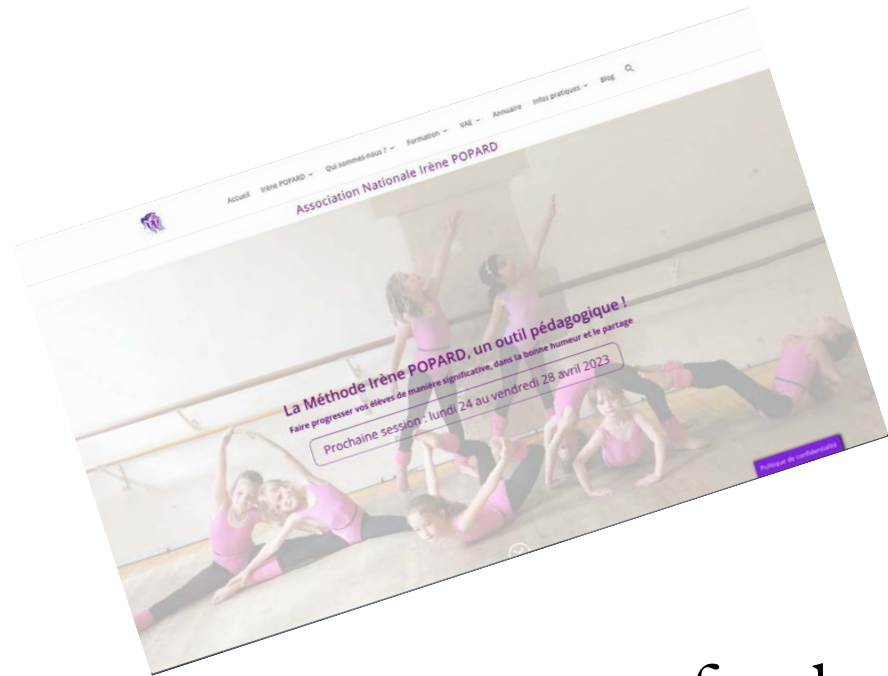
Accueil Irène POPARD ⌄ Qui sommes-nous ? ⌄ Formation ⌄ VAE ⌄ Annuaire Infos pratiques ⌄ Blog

Association Nationale Irène POPARD

La Méthode Irène POPARD, un outil pédagogique !

Faire progresser vos élèves de manière significative, dans la bonne humeur et le partage

Prochaine session : lundi 24 au vendredi 28 avril 2023

Politique de confidentialité